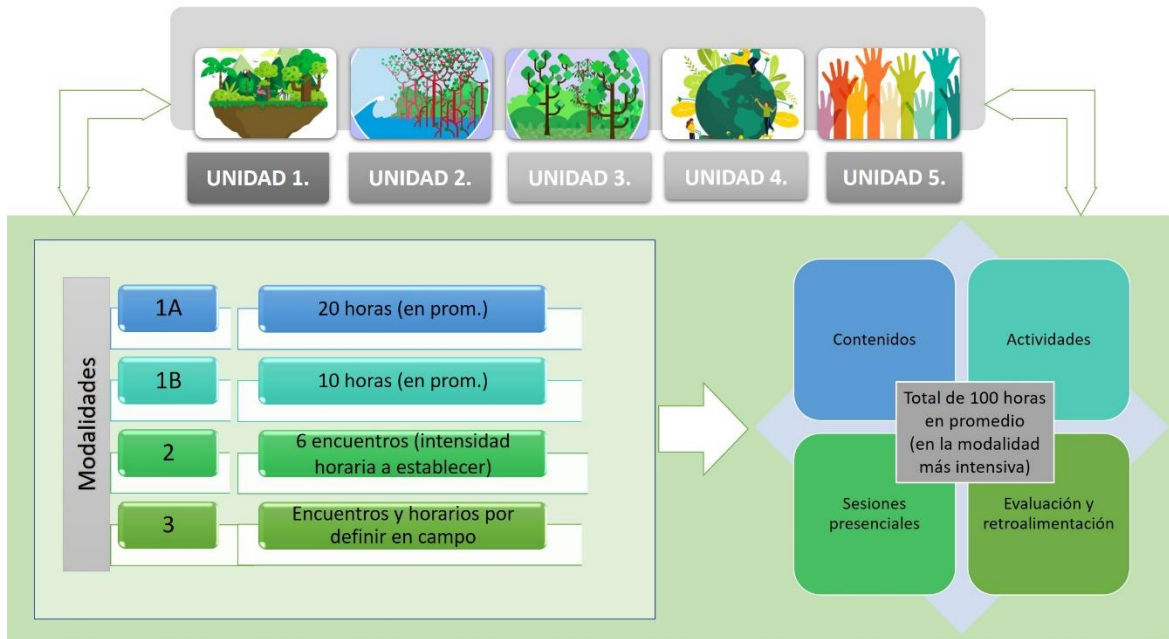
UNIDAD 1.
UNIDAD 2.
UNIDAD 3.
UNIDAD 4.
UNIDAD 5.

Modalidades

| | |
|---|---|
| 1A | 20 horas (en prom.) |
| 1B | 10 horas (en prom.) |
| 2 | 6 encuentros (intensidad horaria a establecer) |
| 3 | Encuentros y horarios por definir en campo |

Contenidos
Actividades
Total de 100 horas en promedio (en la modalidad más intensiva)
Sesiones presenciales
Evaluación y retroalimentación